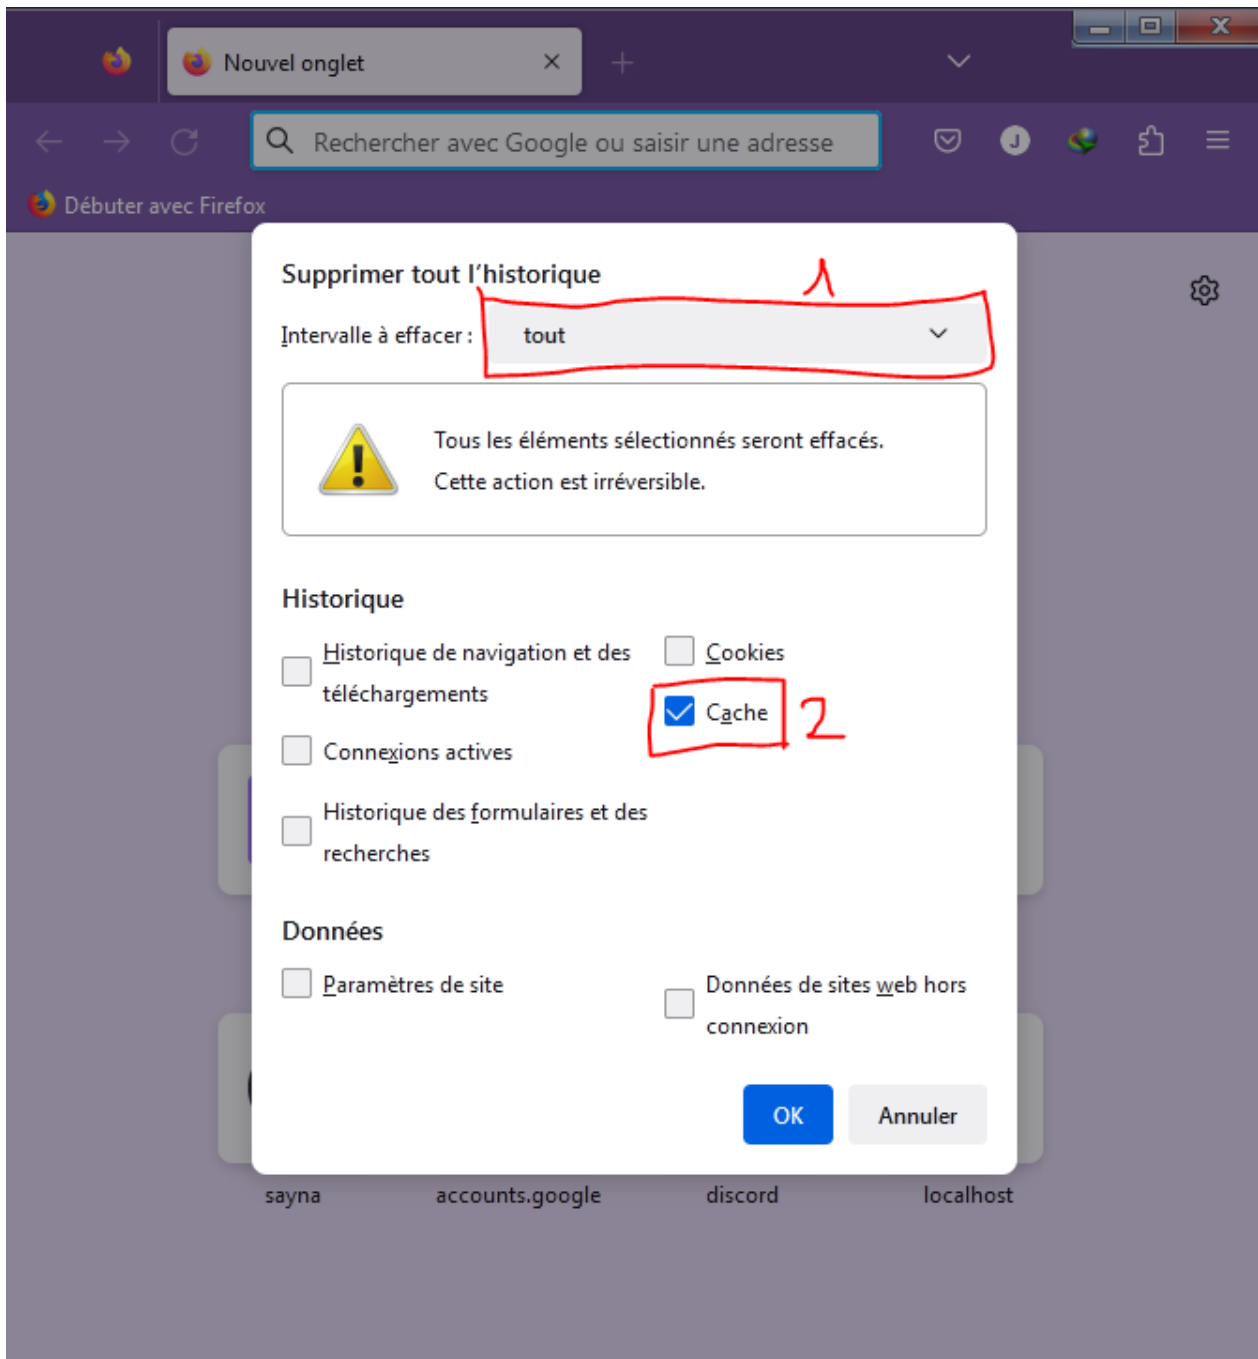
Nouvel onglet

Rechercher avec Google ou saisir une adresse

J

Débuter avec Firefox

Supprimer tout l’historique

1

Intervalle à effacer : tout

Tous les éléments sélectionnés seront effacés.
Cette action est irréversible.

Historique

Historique de navigation et des téléchargements

Cookies

Cache

2

Connexions actives

Historique des formulaires et des recherches

Données

Paramètres de site

Données de sites web hors connexion

OK

Annuler

sayna accounts.google discord localhost